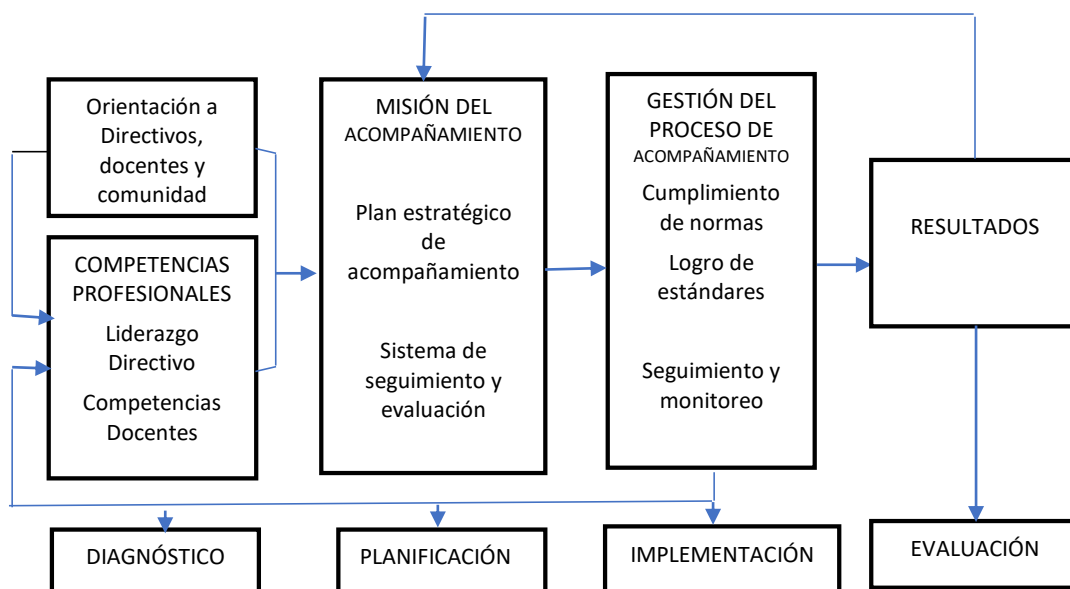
Orientación a Directivos, docentes y comunidad

COMPETENCIAS PROFESIONALES

Liderazgo Directivo

Competencias Docentes

MISIÓN DEL ACOMPAÑAMIENTO

Plan estratégico de acompañamiento

Sistema de seguimiento y evaluación

GESTIÓN DEL PROCESO DE ACOMPAÑAMIENTO

Cumplimiento de normas

Logro de estándares

Seguimiento y monitoreo

RESULTADOS

DIAGNÓSTICO

PLANIFICACIÓN

IMPLEMENTACIÓN

EVALUACIÓN